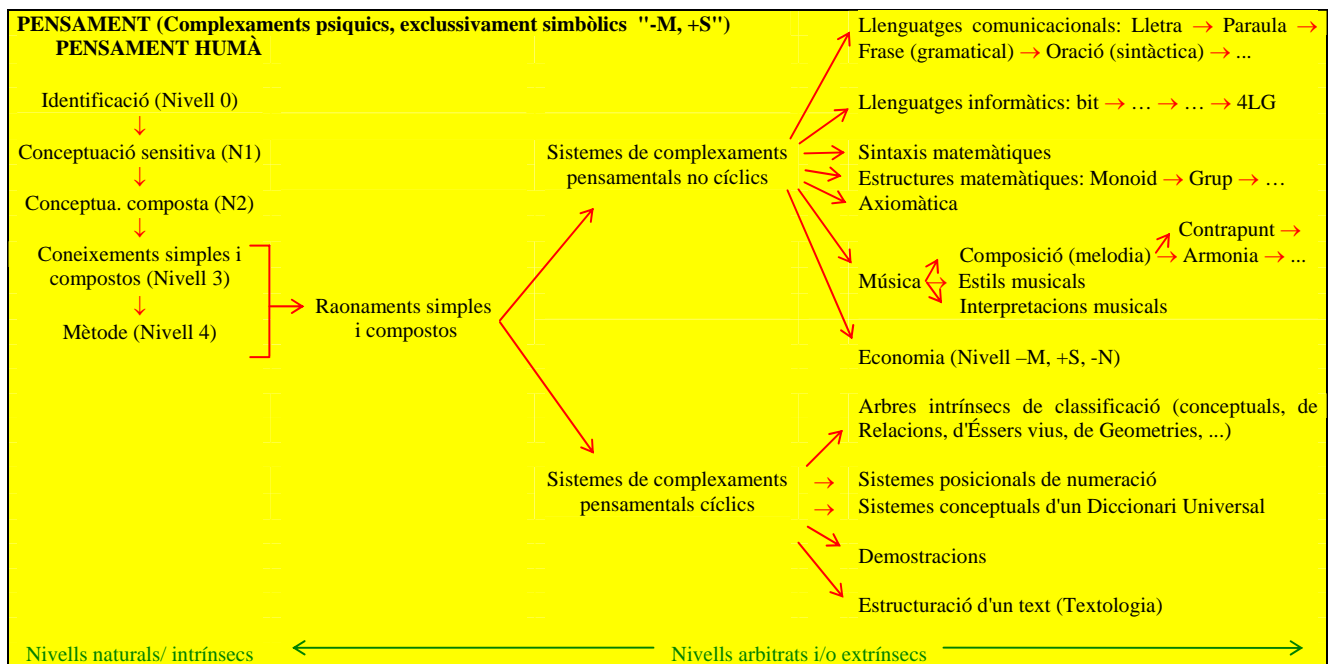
PENSAMENT (Complexaments psiquics, exclussivament simbòlics "-M, +S")
PENSAMENT HUMÀ

Identificació (Nivell 0)
↓
Conceptuació sensitiva (N1)
↓
Conceptua. composta (N2)
↓
Coneixements simples i compostos (Nivell 3)
↓
Mètode (Nivell 4)

→ Raonaments simples i compostos

Sistemes de complexaments pensamentals no cíclics

Llenguatges comunicacionals: Lletra → Paraula → Frase (gramatical) → Oració (sintàctica) → ...
Llenguatges informàtics: bit → … → … → 4LG
Sintaxis matemàtiques
Estructures matemàtiques: Monoid → Grup → …
Axiomàtica
Música
Composició (melodia) → Contrapunt → Armonia → ...
Estils musicals
Interpretacions musicals
Economia (Nivell –M, +S, -N)

Sistemes de complexaments pensamentals cíclics

Arbres intrínsecs de classificació (conceptuals, de Relacions, d'Éssers vius, de Geometries, ...)
→ Sistemes posicionals de numeració
→ Sistemes conceptuals d'un Diccionari Universal
Demostracions
Estructuració d'un text (Textologia)

Nivells naturals/ intrínsecs
Nivells arbitrats i/o extrínsecs